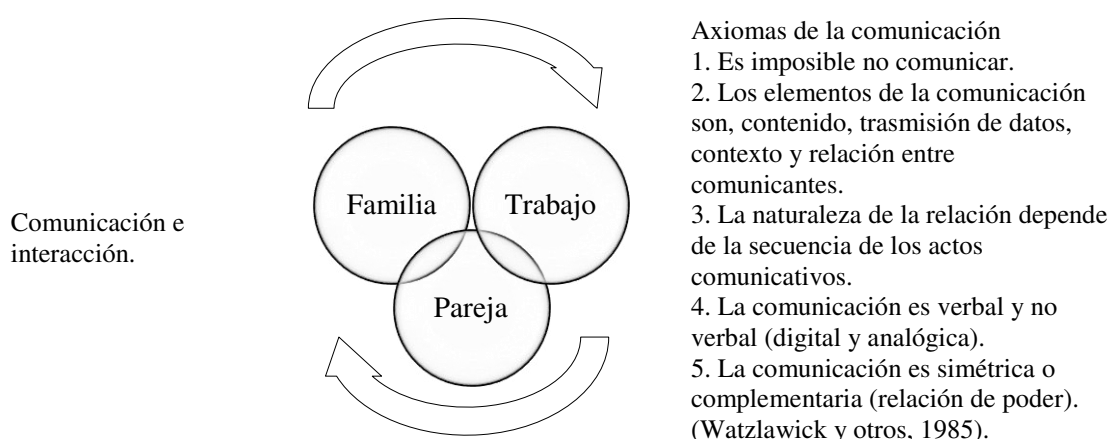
Comunicación e interacción.

Familia

Trabajo

Pareja

Axiomas de la comunicación
1. Es imposible no comunicar.
2. Los elementos de la comunicación son, contenido, trasmisión de datos, contexto y relación entre comunicantes.
3. La naturaleza de la relación depende de la secuencia de los actos comunicativos.
4. La comunicación es verbal y no verbal (digital y analógica).
5. La comunicación es simétrica o complementaria (relación de poder). (Watzlawick y otros, 1985).